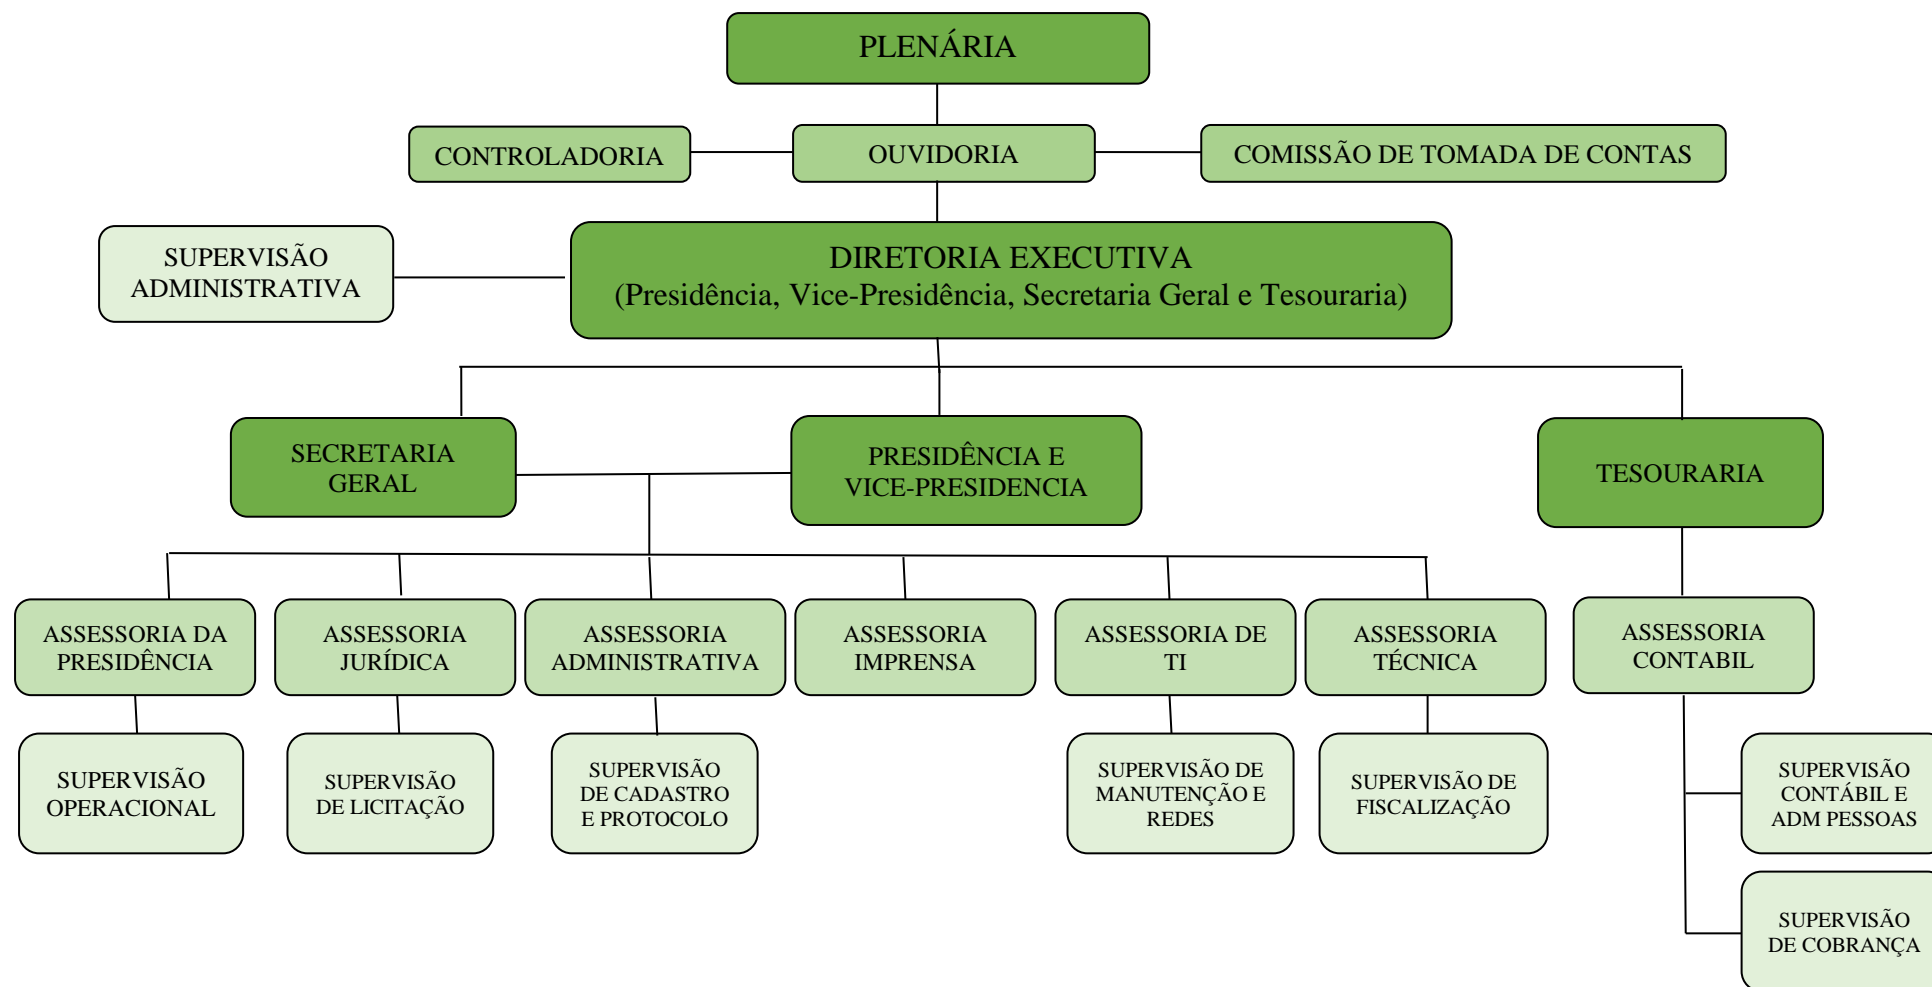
PLENÁRIA

CONTROLADORIA

OUVIDORIA

COMISSÃO DE TOMADA DE CONTAS

SUPERVISÃO ADMINISTRATIVA

DIRETORIA EXECUTIVA
(Presidência, Vice-Presidência, Secretaria Geral e Tesouraria)

SECRETARIA GERAL

PRESIDÊNCIA E VICE-PRESIDENCIA

TESOURARIA

ASSESSORIA DA PRESIDÊNCIA

ASSESSORIA JURÍDICA

ASSESSORIA ADMINISTRATIVA

ASSESSORIA IMPRENSA

ASSESSORIA DE TI

ASSESSORIA TÉCNICA

ASSESSORIA CONTABIL

SUPERVISÃO OPERACIONAL

SUPERVISÃO DE LICITAÇÃO

SUPERVISÃO DE CADASTRO E PROTOCOLO

SUPERVISÃO DE MANUTENÇÃO E REDES

SUPERVISÃO DE FISCALIZAÇÃO

SUPERVISÃO CONTÁBIL E ADM PESSOAS

SUPERVISÃO DE COBRANÇA